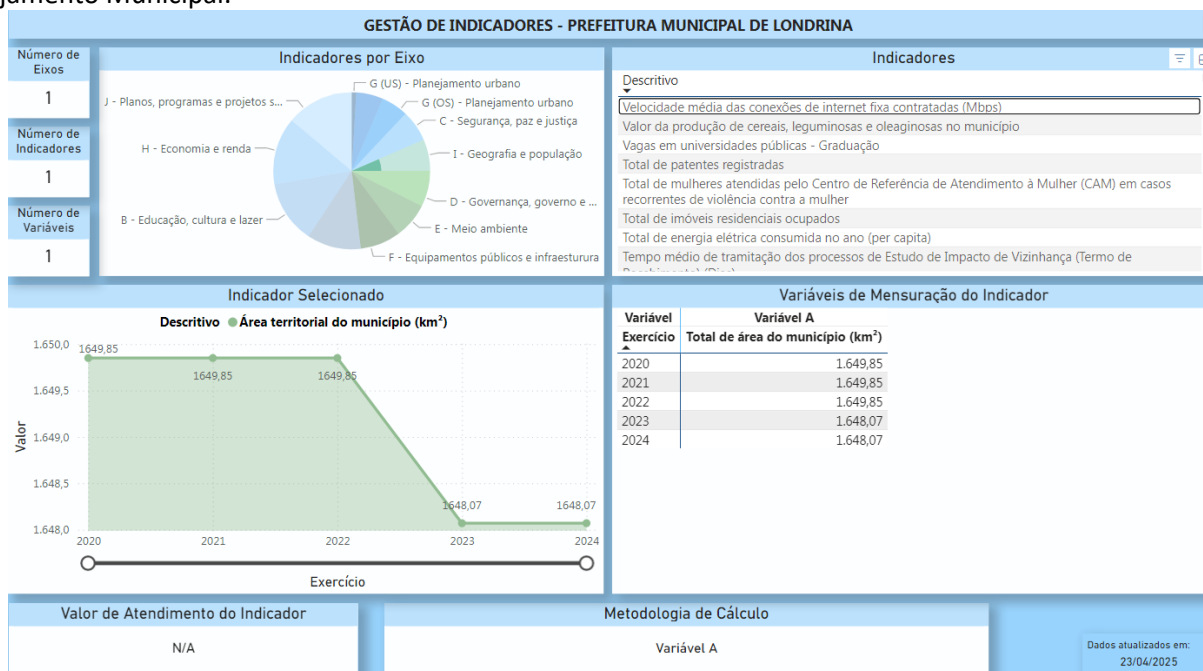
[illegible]jamento Municipal.

GESTÃO DE INDICADORES - PREFEITURA MUNICIPAL DE LONDRINA

Número de Eixos
1

Número de Indicadores
1

Número de Variáveis
1

Indicadores por Eixo

G (US) - Planejamento urbano
G (OS) - Planejamento urbano
C - Segurança, paz e justiça
I - Geografia e população
D - Governança, governo e ...
E - Meio ambiente
F - Equipamentos públicos e infraesturura
B - Educação, cultura e lazer
H - Economia e renda
J - Planos, programas e projetos s...

Indicadores

Descritivo
Velocidade média das conexões de internet fixa contratadas (Mbps)
Valor da produção de cereais, leguminosas e oleaginosas no município
Vagas em universidades públicas - Graduação
Total de patentes registradas
Total de mulheres atendidas pelo Centro de Referência de Atendimento à Mulher (CAM) em casos recorrentes de violência contra a mulher
Total de imóveis residenciais ocupados
Total de energia elétrica consumida no ano (per capita)
Tempo médio de tramitação dos processos de Estudo de Impacto de Vizinhança (Termo de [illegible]

Indicador Selecionado

Descritivo ● Área territorial do município (km²)

1.650,0
1.649,5
1.649,0
1.648,5
1.648,0
Valor

1649,85
1649,85
1649,85
1648,07
1648,07

2020 2021 2022 2023 2024
Exercício

Variáveis de Mensuração do Indicador

| Variável | Variável A |
|---|---|
| Exercício | Total de área do município (km²) |
| 2020 | 1.649,85 |
| 2021 | 1.649,85 |
| 2022 | 1.649,85 |
| 2023 | 1.648,07 |
| 2024 | 1.648,07 |

Valor de Atendimento do Indicador
N/A

Metodologia de Cálculo
Variável A

Dados atualizados em:
23/04/2025